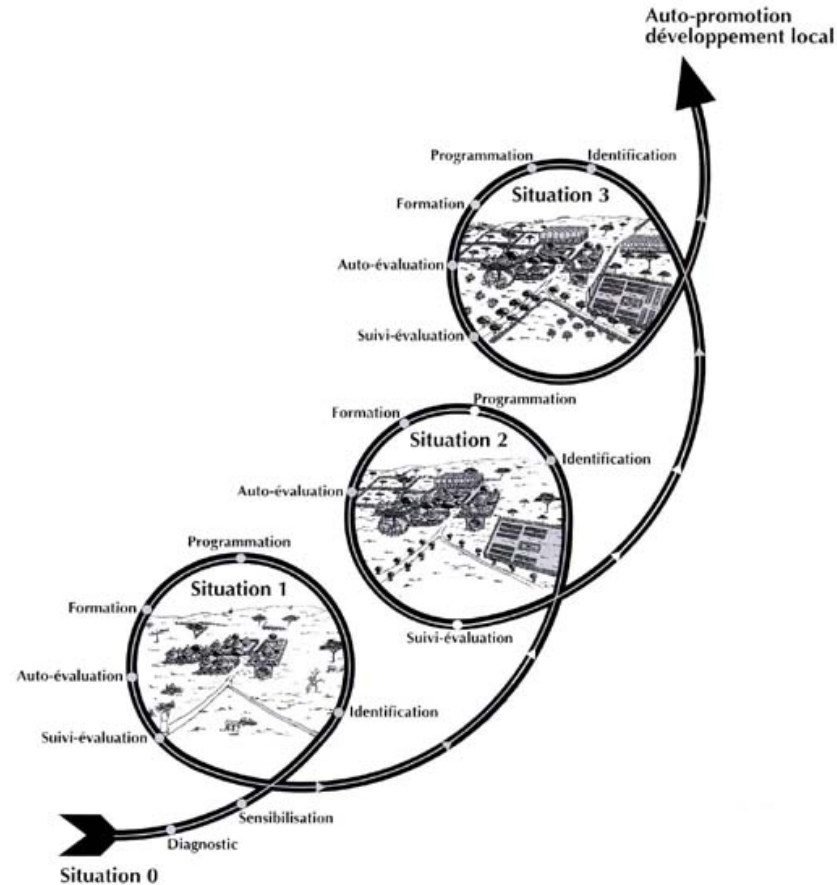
Auto-promotion
développement local

Programmation
Identification
Situation 3
Formation
Auto-évaluation
Suivi-évaluation

Formation
Programmation
Situation 2
Identification
Auto-évaluation
Suivi-évaluation

Programmation
Situation 1
Formation
Auto-évaluation
Identification
Suivi-évaluation

Sensibilisation
Diagnostic
Situation 0